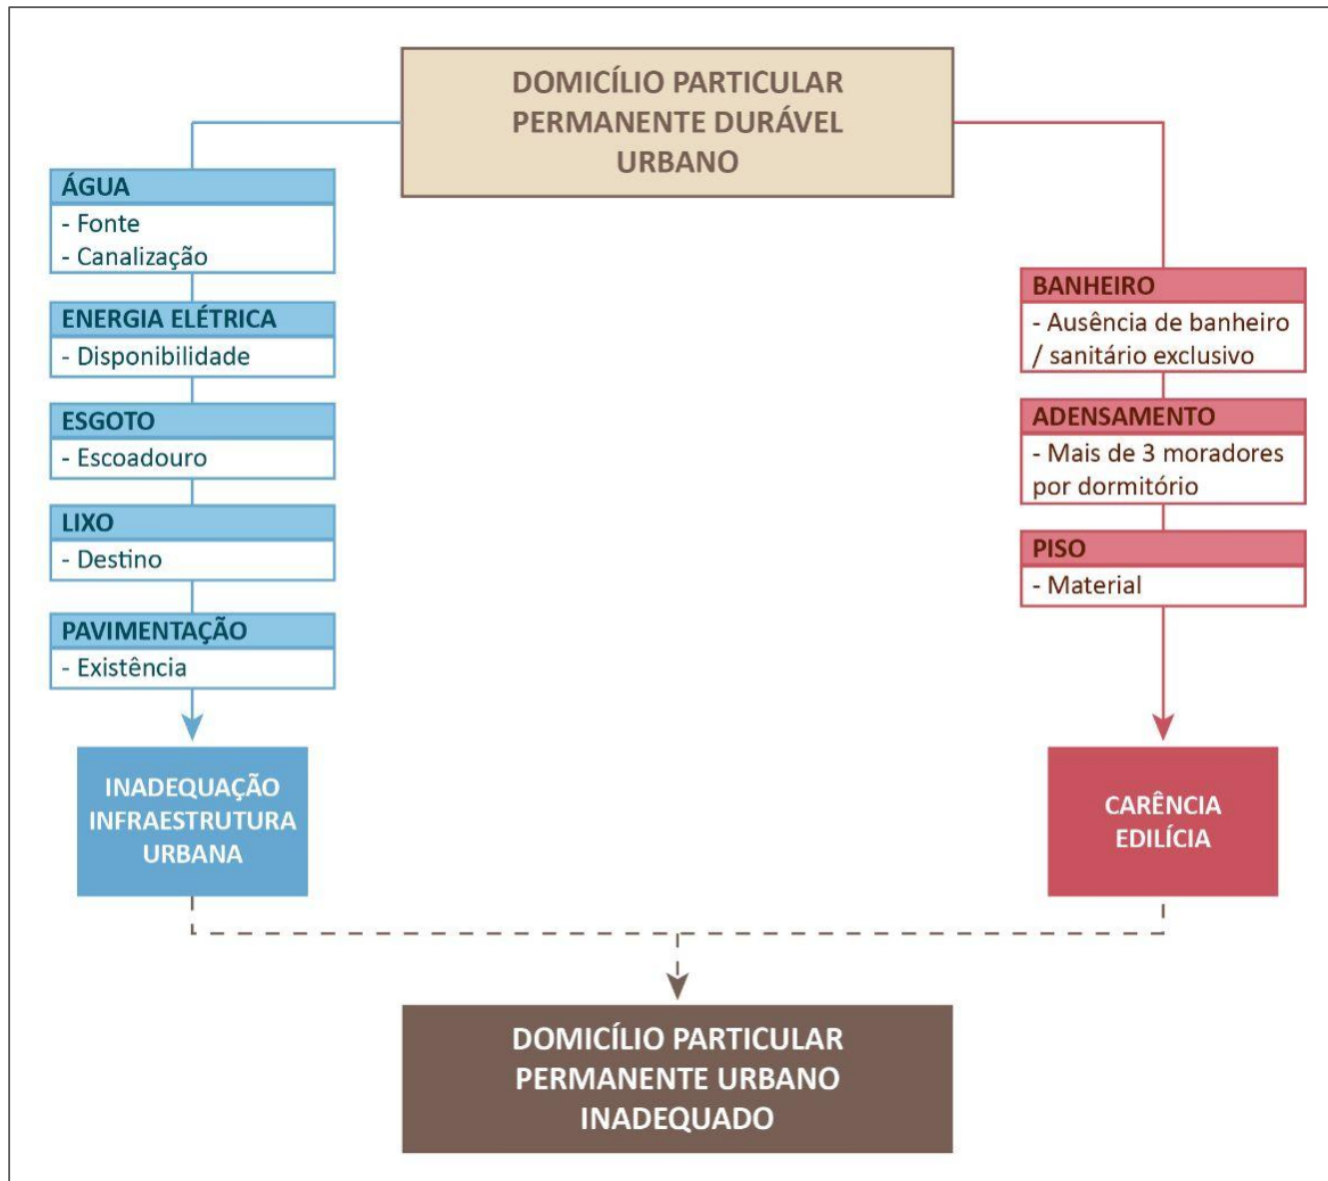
DOMICÍLIO PARTICULAR PERMANENTE DURÁVEL URBANO

ÁGUA
- Fonte
- Canalização

ENERGIA ELÉTRICA
- Disponibilidade

ESGOTO
- Escoadouro

LIXO
- Destino

PAVIMENTAÇÃO
- Existência

INADEQUAÇÃO INFRAESTRUTURA URBANA

BANHEIRO
- Ausência de banheiro / sanitário exclusivo

ADENSAMENTO
- Mais de 3 moradores por dormitório

PISO
- Material

CARÊNCIA EDILÍCIA

DOMICÍLIO PARTICULAR PERMANENTE URBANO INADEQUADO